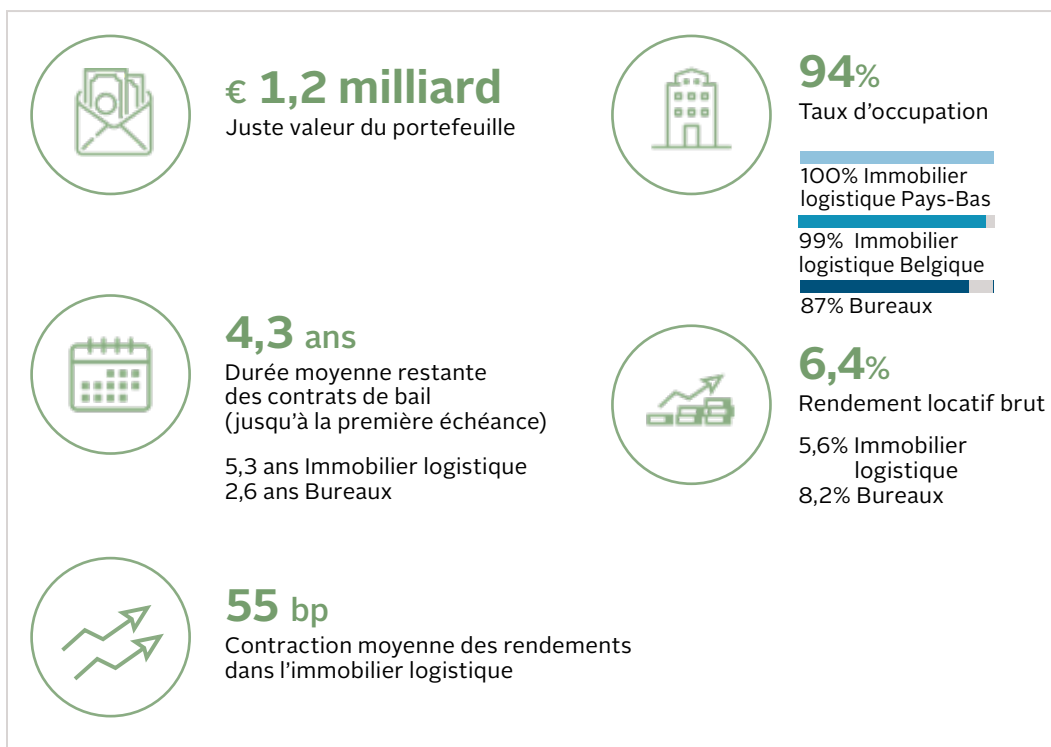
€ 1,2 milliard
Juste valeur du portefeuille

94%
Taux d'occupation

100% Immobilier logistique Pays-Bas

99% Immobilier logistique Belgique

87% Bureaux

4,3 ans
Durée moyenne restante des contrats de bail (jusqu'à la première échéance)

5,3 ans Immobilier logistique
2,6 ans Bureaux

6,4%
Rendement locatif brut

5,6% Immobilier logistique
8,2% Bureaux

55 bp
Contraction moyenne des rendements dans l'immobilier logistique